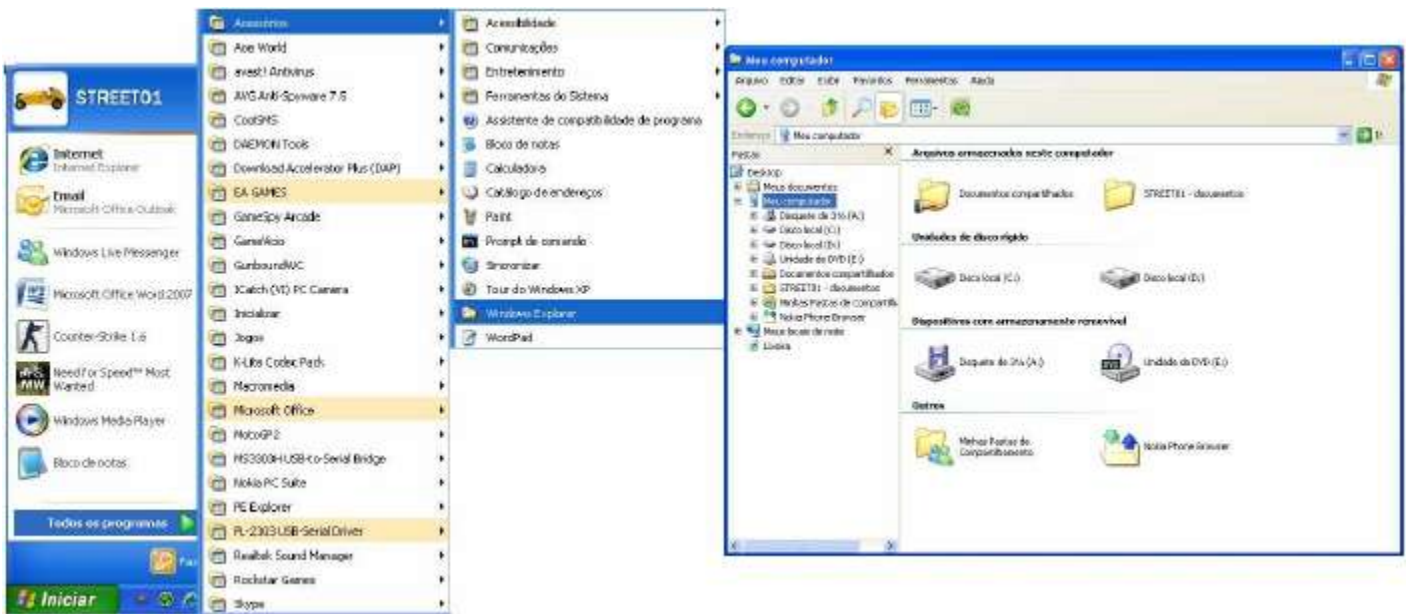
STREET01

Internet
Internet Explorer

Email
Microsoft Office Outlook

Windows Live Messenger

Microsoft Office Word 2007

Counter-Strike 1.6

Need For Speed™ Most Wanted

Windows Media Player

Bloco de notas

Todos os programas

Iniciar

Acessórios
Ace World
avast! Antivirus
AVG Anti-Spyware 7.5
CoolSMS
DAEMON Tools
Download Accelerator Plus (DAP)
EA GAMES
GameSpy Arcade
GameVicio
GunboundWC
ICatch (VI) PC Camera
Inicializar
Jogos
K-Lite Codec Pack
Macromedia
Microsoft Office
MotoGP2
MS3300H USB-to-Serial Bridge
Nokia PC Suite
PE Explorer
PL-2303 USB-Serial Driver
Realtek Sound Manager
Rockstar Games
Skype

Acessibilidade
Comunicações
Entretenimento
Ferramentas de Sistema
Assistente de compatibilidade de programa
Bloco de notas
Calculadora
Catálogo de endereços
Paint
Prompt de comando
Sincronizar
Tour do Windows XP
Windows Explorer
WordPad

Meu computador
Arquivo Editar Exibir Favoritos Ferramentas Ajuda
Endereço Meu computador
Pastas
Desktop
Meus documentos
Meu computador
Disquete de 3½ (A:)
Disco local (C:)
Disco local (D:)
Unidade de DVD (E:)
Documentos compartilhados
STREET01 - documentos
Minhas Pastas de compartilh
Nokia Phone Browser
Meus locais de rede
Lixeira

Arquivos armazenados neste computador
Documentos compartilhados
STREET01 - documentos
Unidades de disco rígido
Disco local (C:)
Disco local (D:)
Dispositivos com armazenamento removível
Disquete de 3½ (A:)
Unidade de DVD (E:)
Outros
Minhas Pastas de Compartilhamento
Nokia Phone Browser